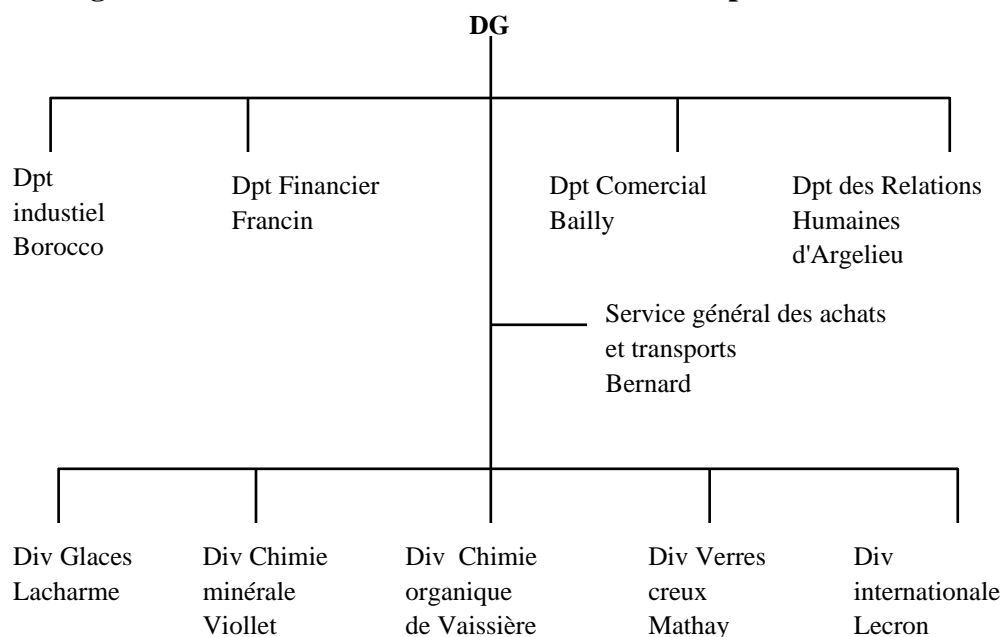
DG

Dpt industiel Borocco

Dpt Financier Francin

Dpt Comercial Bailly

Dpt des Relations Humaines d'Argelieu

Service général des achats et transports Bernard

Div Glaces Lacharme

Div Chimie minérale Viollet

Div Chimie organique de Vaissière

Div Verres creux Mathay

Div internationale Lecron